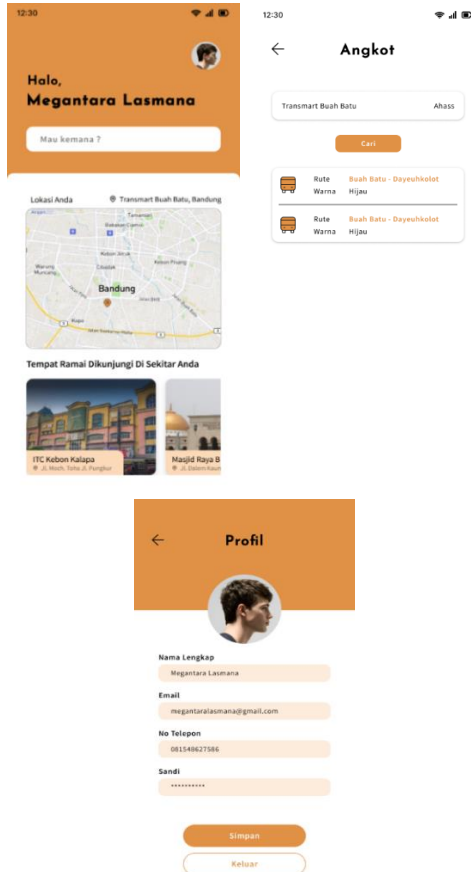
12:30

Halo,
Megantara Lasmana

Mau kemana ?

Lokasi Anda
Transmart Buah Batu, Bandung

Bandung

Tempat Ramai Dikunjungi Di Sekitar Anda

ITC Kebon Kalapa
Jl. Moch. Toha Jl. Pungkur

Masjid Raya B
Jl. Dalem Kaum

12:30

Angkot

Transmart Buah Batu
Ahass

Cari

Rute Buah Batu - Dayeuhkolot
Warna Hijau

Rute Buah Batu - Dayeuhkolot
Warna Hijau

Profil

Nama Lengkap
Megantara Lasmana

Email
megantaralasmana@gmail.com

No Telepon
081548627586

Sandi
**********

Simpan

Keluar